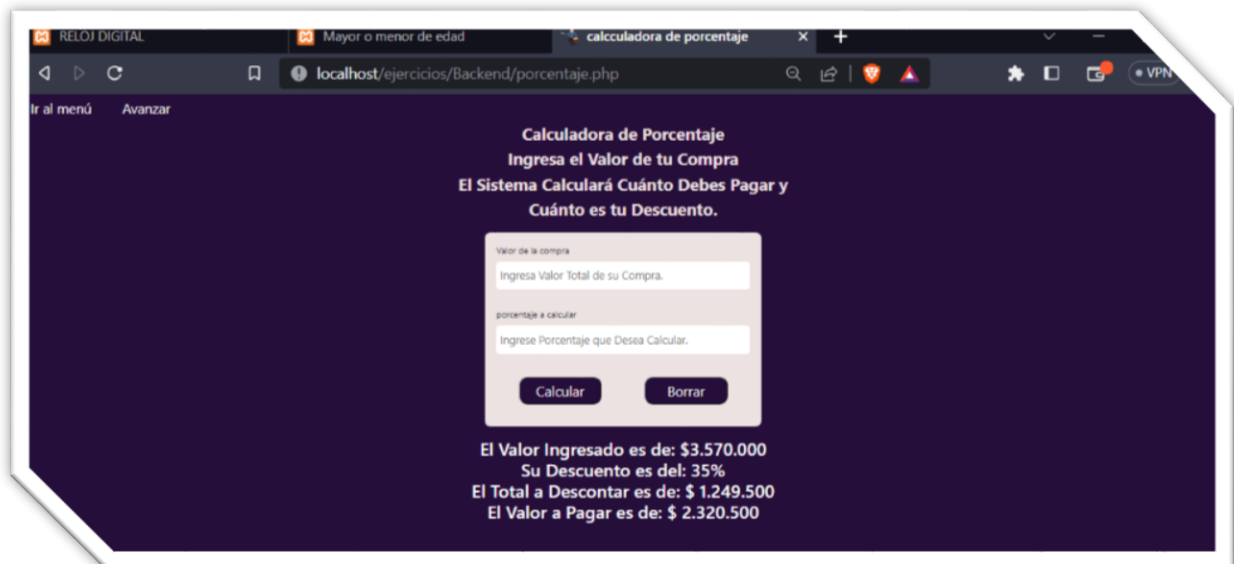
RELOJ DIGITAL
Mayor o menor de edad
calcculadora de porcentaje

localhost/ejercicios/Backend/porcentaje.php

VPN

Ir al menú Avanzar

Calculadora de Porcentaje
Ingresa el Valor de tu Compra
El Sistema Calculará Cuánto Debes Pagar y
Cuánto es tu Descuento.

Valor de la compra
Ingresa Valor Total de su Compra.

porcentaje a calcular
Ingrese Porcentaje que Desea Calcular.

Calcular Borrar

El Valor Ingresado es de: $3.570.000
Su Descuento es del: 35%
El Total a Descontar es de: $ 1.249.500
El Valor a Pagar es de: $ 2.320.500